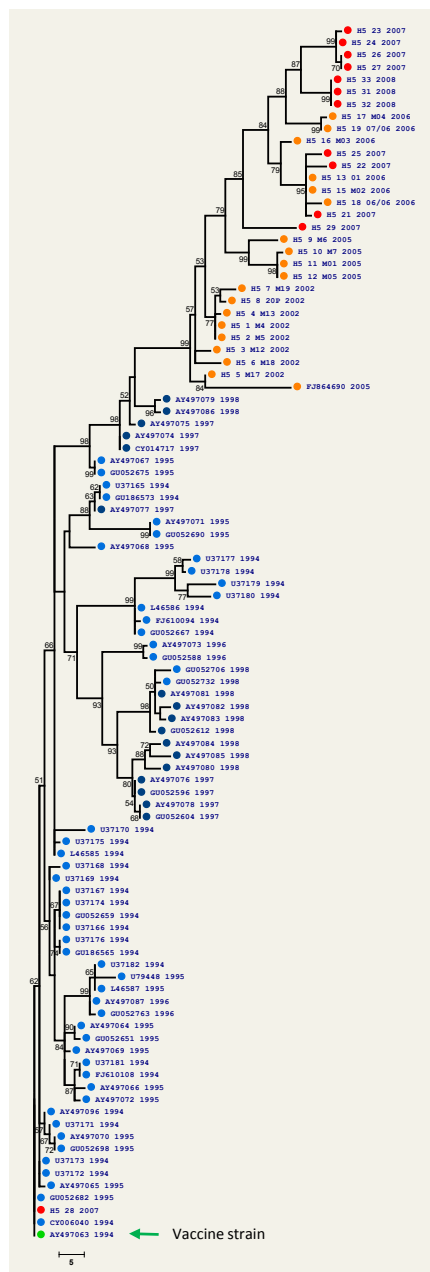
H5 23 2007
99
H5 24 2007
87
H5 26 2007
70
H5 27 2007
88
H5 33 2008
99
H5 31 2008
H5 32 2008
84
H5 17 M04 2006
99
H5 19 07/06 2006
H5 16 M03 2006
79
H5 25 2007
H5 22 2007
95
H5 13 01 2006
H5 15 M02 2006
H5 18 06/06 2006
85
H5 21 2007
79
H5 29 2007
99
H5 9 M6 2005
H5 10 M7 2005
98
H5 11 M01 2005
H5 12 M05 2005
53
53
H5 7 M19 2002
H5 8 20P 2002
77
H5 4 M13 2002
H5 1 M4 2002
57
H5 2 M5 2002
H5 3 M12 2002
99
H5 6 M18 2002
H5 5 M17 2002
84
FJ864690 2005
52
AY497079 1998
96
AY497086 1998
98
AY497075 1997
AY497074 1997
98
CY014717 1997
AY497067 1995
99
GU052675 1995
62
U37165 1994
63
GU186573 1994
88
AY497077 1997
AY497071 1995
99
GU052690 1995
AY497068 1995
58
U37177 1994
99
U37178 1994
77
U37179 1994
U37180 1994
99
L46586 1994
FJ610094 1994
GU052667 1994
66
71
99
AY497073 1996
GU052588 1996
GU052706 1998
GU052732 1998
50
AY497081 1998
93
98
AY497082 1998
AY497083 1998
GU052612 1998
93
72
AY497084 1998
88
AY497085 1998
AY497080 1998
80
AY497076 1997
GU052596 1997
54
AY497078 1997
68
GU052604 1997
U37170 1994
51
U37175 1994
L46585 1994
U37168 1994
U37169 1994
U37167 1994
67
U37174 1994
GU052659 1994
56
U37166 1994
U37176 1994
70
GU186565 1994
U37182 1994
65
U79448 1995
99
L46587 1995
AY497087 1996
GU052763 1996
90
AY497064 1995
GU052651 1995
84
AY497069 1995
71
U37181 1994
FJ610108 1994
87
AY497066 1995
AY497072 1995
62
AY497096 1994
87
U37171 1994
67
AY497070 1995
72
GU052698 1995
U37173 1994
U37172 1994
AY497065 1995
GU052682 1995
H5 28 2007
CY006040 1994
AY497063 1994
Vaccine strain
5